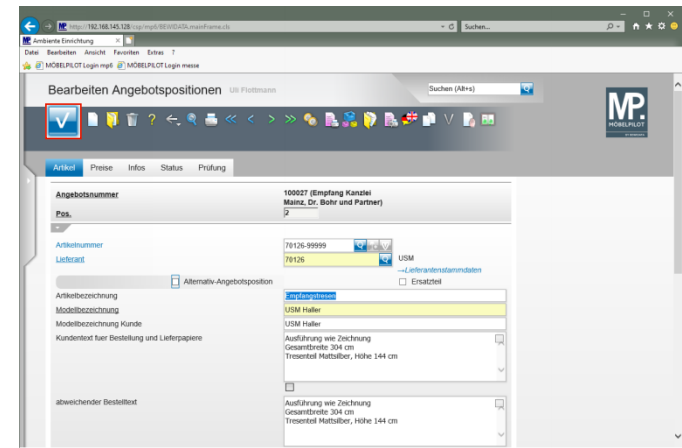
http://192.168.145.128/csp/mp8/BEWIDATA.mainFrame.cls

Suchen...

Ambiente Einrichtung

Datei Bearbeiten Ansicht Favoriten Extras ?

MÖBELPILOT Login mp8 MÖBELPILOT Login messe

Bearbeiten Angebotspositionen Uli Flottmann

Suchen (Alt+s)

MP. MÖBELPILOT

Artikel Preise Infos Status Prüfung

Angebotsnummer
100027 (Empfang Kanzlei Mainz, Dr. Bohr und Partner)

Pos.
2

Artikelnummer
70126-99999

Lieferant
70126
USM
→Lieferantenstammdaten

Alternativ-Angebotsposition
Ersatzteil

Artikelbezeichnung
Empfangstresen

Modellbezeichnung
USM Haller

Modellbezeichnung Kunde
USM Haller

Kundentext fuer Bestellung und Lieferpapiere
Ausführung wie Zeichnung
Gesamtbreite 304 cm
Tresenteil Mattsilber, Höhe 144 cm

abweichender Bestelltext
Ausführung wie Zeichnung
Gesamtbreite 304 cm
Tresenteil Mattsilber, Höhe 144 cm